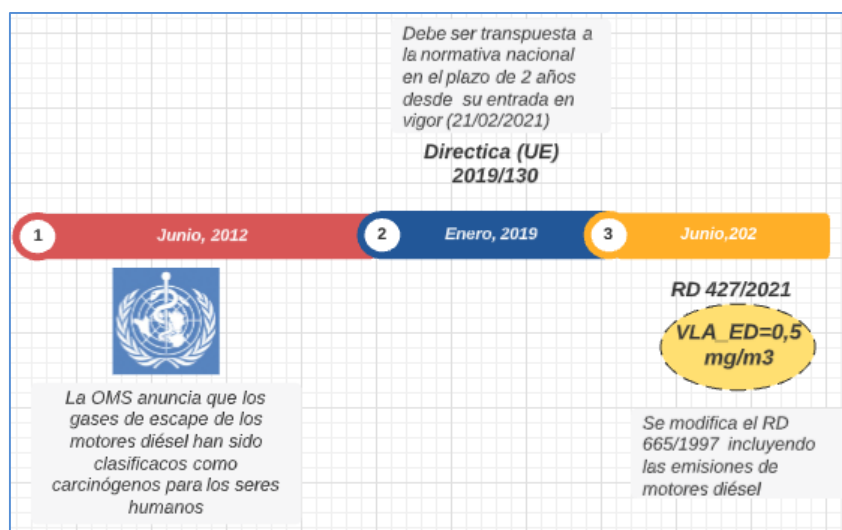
Debe ser transpuesta a la normativa nacional en el plazo de 2 años desde su entrada en vigor (21/02/2021)

Directica (UE) 2019/130

1 Junio, 2012

2 Enero, 2019

3 Junio,202

La OMS anuncia que los gases de escape de los motores diésel han sido clasificacos como carcinógenos para los seres humanos

RD 427/2021

VLA_ED=0,5 mg/m3

Se modifica el RD 665/1997 incluyendo las emisiones de motores diésel